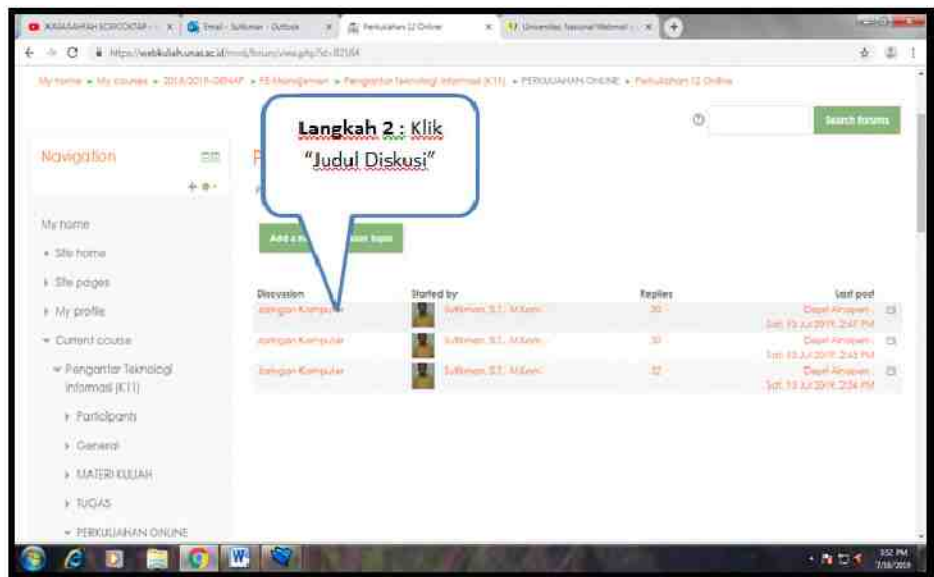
Langkah 2 : Klik "Judul Diskusi"

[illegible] | Email - Sutliman - Outlook | Perkuliahan 12 Online | Universitas Nasional Website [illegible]

https://webkuliah.unas.ac.id/mod/forum/view.php?id=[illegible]

My home » My courses » 2018/2019-GENAP » FE-Manajemen » Pengantar Teknologi Informasi (K11) » PERKULIAHAN ONLINE » Perkuliahan 12 Online

Search forums

Navigation

My home
Site home
Site pages
My profile
Current course
Pengantar Teknologi Informasi (K11)
Participants
General
MATERI KULIAH
TUGAS
PERKULIAHAN ONLINE

Add a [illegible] topic

| Discussion | Started by | Replies | Last post |
|---|---|---|---|
| Jaringan Komputer | Sutliman, S.T., M.Kom. | 30 | Dapit Ainsyah, Sat, 13 Jul 2019, 2:47 PM |
| Jaringan Komputer | Sutliman, S.T., M.Kom. | 30 | Dapit Ainsyah, Sat, 13 Jul 2019, 2:45 PM |
| Jaringan Komputer | Sutliman, S.T., M.Kom. | 32 | Dapit Ainsyah, Sat, 13 Jul 2019, 2:34 PM |

3:52 PM 7/18/2019